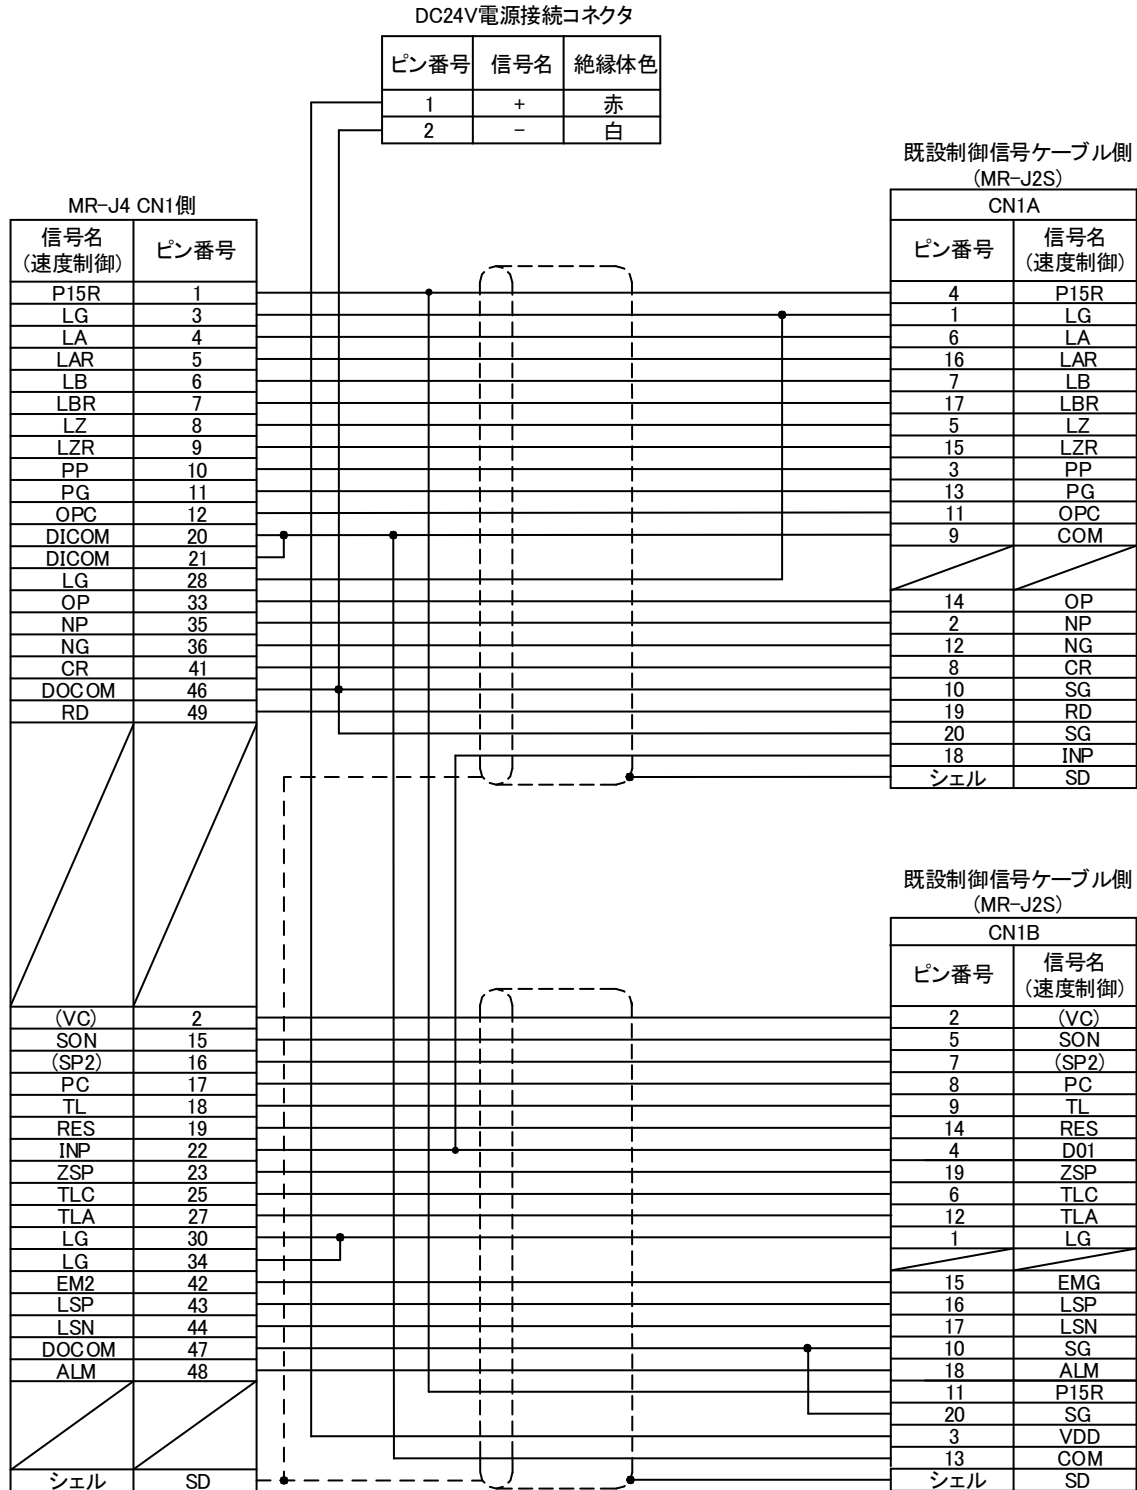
DC24V電源接続コネクタ

| ピン番号 | 信号名 | 絶縁体色 |
|---|---|---|
| 1 | + | 赤 |
| 2 | − | 白 |

MR-J4 CN1側

| 信号名（速度制御） | ピン番号 |
|---|---|
| P15R | 1 |
| LG | 3 |
| LA | 4 |
| LAR | 5 |
| LB | 6 |
| LBR | 7 |
| LZ | 8 |
| LZR | 9 |
| PP | 10 |
| PG | 11 |
| OPC | 12 |
| DICOM | 20 |
| DICOM | 21 |
| LG | 28 |
| OP | 33 |
| NP | 35 |
| NG | 36 |
| CR | 41 |
| DOCOM | 46 |
| RD | 49 |
| (VC) | 2 |
| SON | 15 |
| (SP2) | 16 |
| PC | 17 |
| TL | 18 |
| RES | 19 |
| INP | 22 |
| ZSP | 23 |
| TLC | 25 |
| TLA | 27 |
| LG | 30 |
| LG | 34 |
| EM2 | 42 |
| LSP | 43 |
| LSN | 44 |
| DOCOM | 47 |
| ALM | 48 |
| シェル | SD |

既設制御信号ケーブル側
(MR-J2S)

CN1A

| ピン番号 | 信号名（速度制御） |
|---|---|
| 4 | P15R |
| 1 | LG |
| 6 | LA |
| 16 | LAR |
| 7 | LB |
| 17 | LBR |
| 5 | LZ |
| 15 | LZR |
| 3 | PP |
| 13 | PG |
| 11 | OPC |
| 9 | COM |
| 14 | OP |
| 2 | NP |
| 12 | NG |
| 8 | CR |
| 10 | SG |
| 19 | RD |
| 20 | SG |
| 18 | INP |
| シェル | SD |

既設制御信号ケーブル側
(MR-J2S)

CN1B

| ピン番号 | 信号名（速度制御） |
|---|---|
| 2 | (VC) |
| 5 | SON |
| 7 | (SP2) |
| 8 | PC |
| 9 | TL |
| 14 | RES |
| 4 | D01 |
| 19 | ZSP |
| 6 | TLC |
| 12 | TLA |
| 1 | LG |
| 15 | EMG |
| 16 | LSP |
| 17 | LSN |
| 10 | SG |
| 18 | ALM |
| 11 | P15R |
| 20 | SG |
| 3 | VDD |
| 13 | COM |
| シェル | SD |